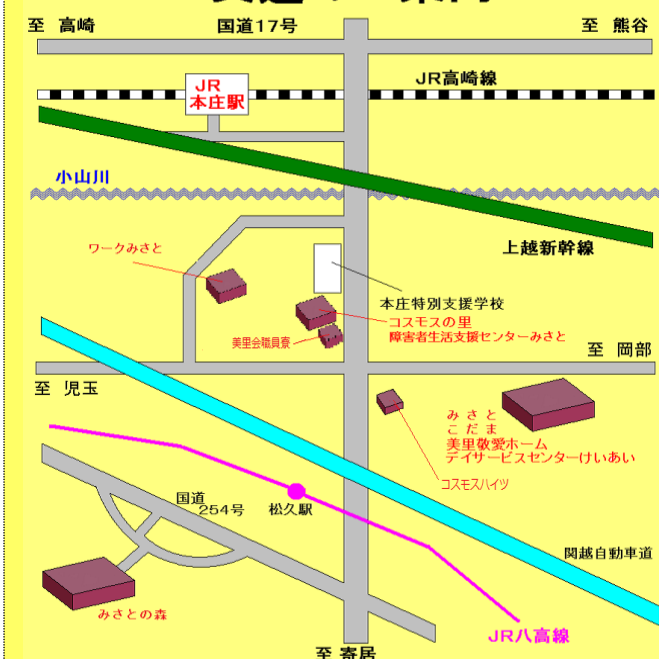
至 高崎

国道17号

至 熊谷

JR高崎線

JR
本庄駅

小山川

上越新幹線

ワークみさと

本庄特別支援学校

コスモスの里
障害者生活支援センターみさと

美里会職員寮

至 岡部

至 児玉

みさと
こだま
美里敬愛ホーム
デイサービスセンターけいあい

コスモスハイツ

国道
254号

松久駅

関越自動車道

みさとの森

JR八高線

至 寄居